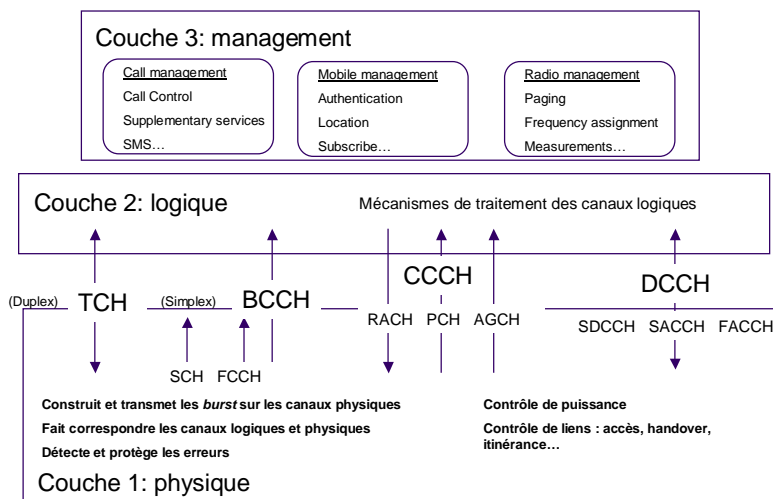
Couche 3: management

Call management
Call Control
Supplementary services
SMS…

Mobile management
Authentication
Location
Subscribe…

Radio management
Paging
Frequency assignment
Measurements…

Couche 2: logique

Mécanismes de traitement des canaux logiques

(Duplex) TCH

(Simplex) BCCH

SCH FCCH

CCCH

RACH PCH AGCH

DCCH

SDCCH SACCH FACCH

Construit et transmet les *burst* sur les canaux physiques

Fait correspondre les canaux logiques et physiques

Détecte et protège les erreurs

Contrôle de puissance

Contrôle de liens : accès, handover, itinérance…

Couche 1: physique